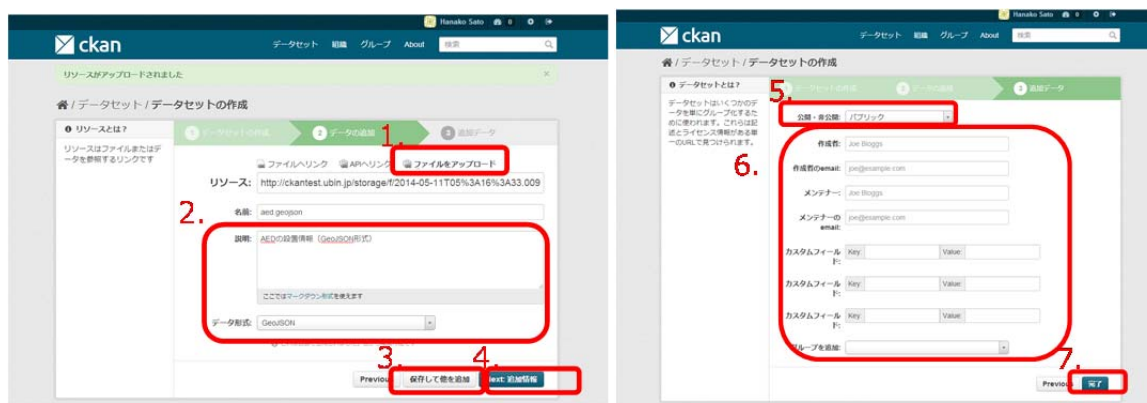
Hanako Sato 0

ckan

データセット 組織 グループ About 検索

リソースがアップロードされました

/ データセット / データセットの作成

リソースとは？

リソースはファイルまたはデータを参照するリンクです

1 データセットの作成 2 データの追加 3 追加データ

1.

ファイルへリンク APIへリンク ファイルをアップロード

リソース: http://ckantest.ubin.jp/storage/f/2014-05-11T05%3A16%3A33.009

2.

名前: aed geojson

説明: AEDの設置情報（GeoJSON形式）

ここではマークダウン形式を使えます

データ形式: GeoJSON

3. 4.

Previous 保存して他を追加 Next: 追加情報

Hanako Sato 0

ckan

データセット 組織 グループ About 検索

/ データセット / データセットの作成

データセットとは？

データセットはいくつかのデータを単にグループ化するために使われます。これらは記述とライセンス情報がある単一のURLで見つけられます。

1 データセットの作成 2 データの追加 3 追加データ

5.

公開・非公開: パブリック

6.

作成者: Joe Bloggs

作成者のemail: joe@example.com

メンテナー: Joe Bloggs

メンテナーのemail: joe@example.com

カスタムフィールド: Key Value

カスタムフィールド: Key Value

カスタムフィールド: Key Value

グループを追加:

7.

Previous 完了